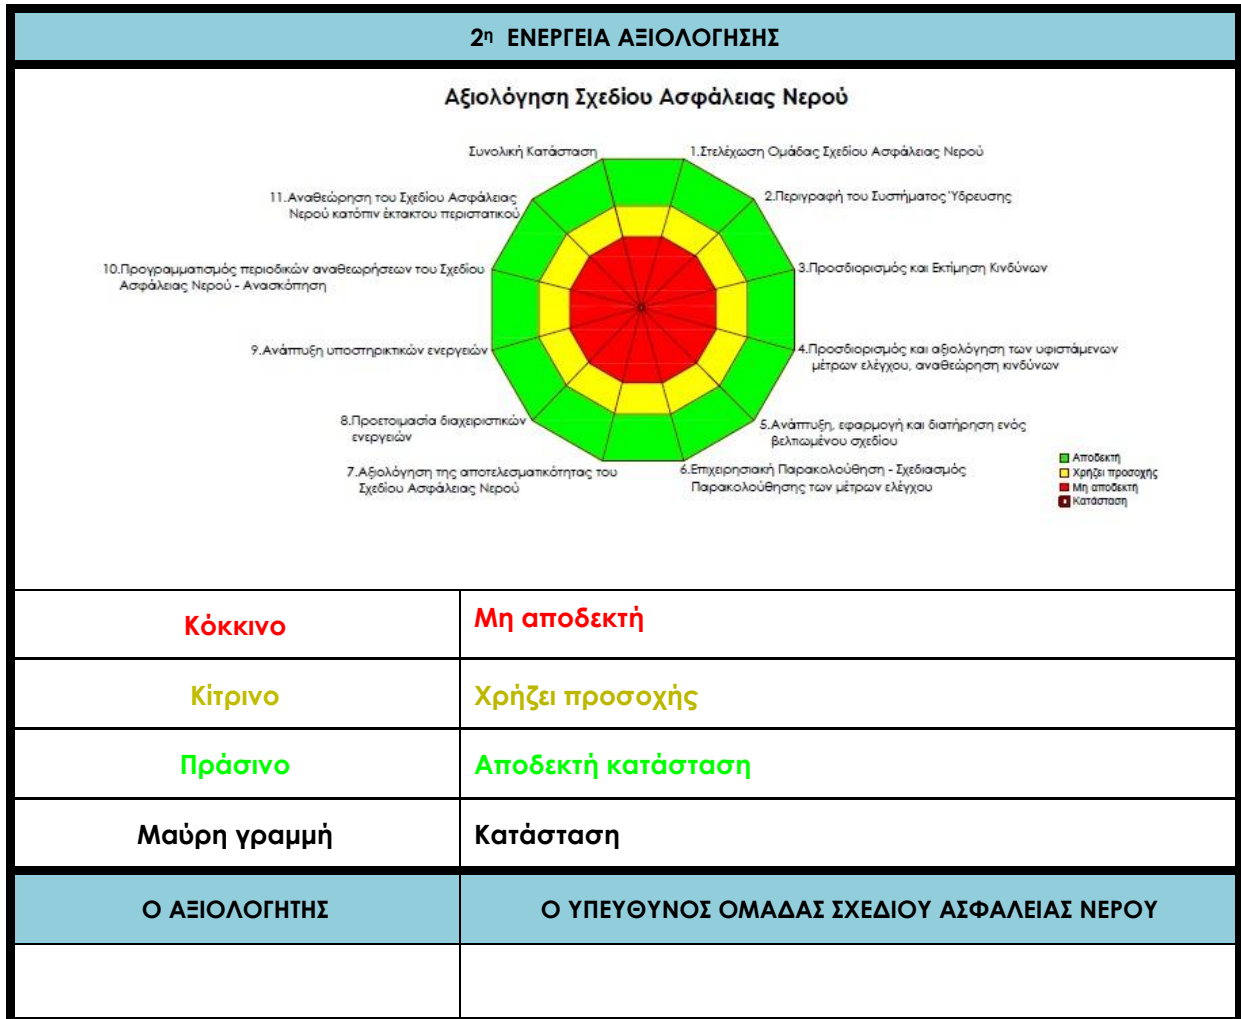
2η ΕΝΕΡΓΕΙΑ ΑΞΙΟΛΟΓΗΣΗΣ

Αξιολόγηση Σχεδίου Ασφάλειας Νερού

Συνολική Κατάσταση

1.Στελέχωση Ομάδας Σχεδίου Ασφάλειας Νερού

2.Περιγραφή του Συστήματος Ύδρευσης

3.Προσδιορισμός και Εκτίμηση Κινδύνων

4.Προσδιορισμός και αξιολόγηση των υφιστάμενων μέτρων ελέγχου, αναθεώρηση κινδύνων

5.Ανάπτυξη, εφαρμογή και διατήρηση ενός βελτιωμένου σχεδίου

6.Επιχειρησιακή Παρακολούθηση - Σχεδιασμός Παρακολούθησης των μέτρων ελέγχου

7.Αξιολόγηση της αποτελεσματικότητας του Σχεδίου Ασφάλειας Νερού

8.Προετοιμασία διαχειριστικών ενεργειών

9.Ανάπτυξη υποστηρικτικών ενεργειών

10.Προγραμματισμός περιοδικών αναθεωρήσεων του Σχεδίου Ασφάλειας Νερού - Ανασκόπηση

11.Αναθεώρηση του Σχεδίου Ασφάλειας Νερού κατόπιν έκτακτου περιστατικού

Αποδεκτή
Χρήζει προσοχής
Μη αποδεκτή
Κατάσταση

| Κόκκινο | Μη αποδεκτή |
|---|---|
| Κίτρινο | Χρήζει προσοχής |
| Πράσινο | Αποδεκτή κατάσταση |
| Μαύρη γραμμή | Κατάσταση |
| Ο ΑΞΙΟΛΟΓΗΤΗΣ | Ο ΥΠΕΥΘΥΝΟΣ ΟΜΑΔΑΣ ΣΧΕΔΙΟΥ ΑΣΦΑΛΕΙΑΣ ΝΕΡΟΥ |
| | |